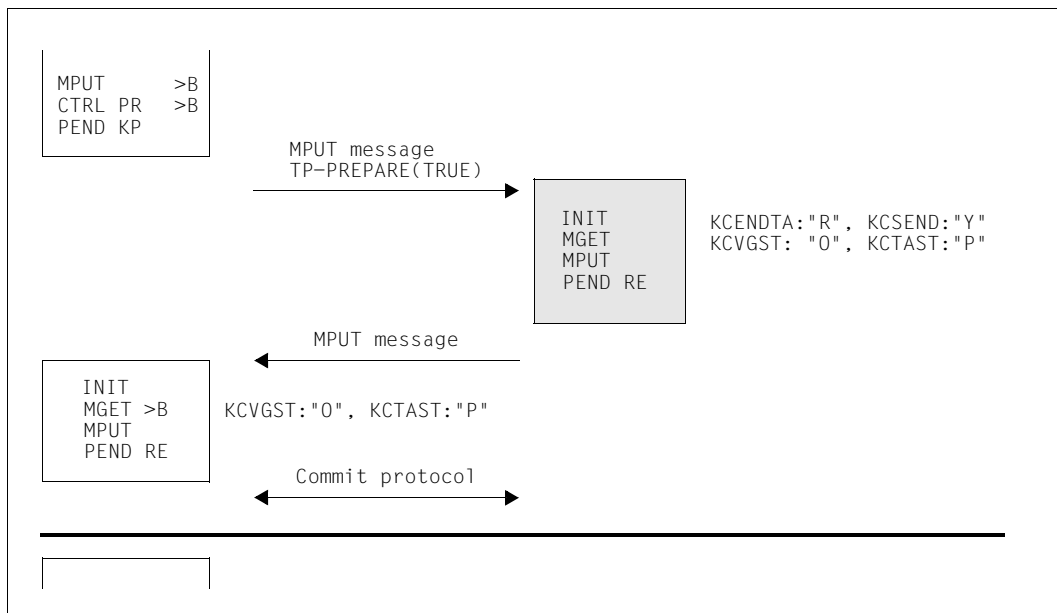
MPUT >B
CTRL PR >B
PEND KP

MPUT message
TP-PREPARE(TRUE)

INIT
MGET
MPUT
PEND RE

KCENDTA:"R", KCSEND:"Y"
KCVGST: "O", KCTAST:"P"

MPUT message

INIT
MGET >B
MPUT
PEND RE

KCVGST:"O", KCTAST:"P"

Commit protocol